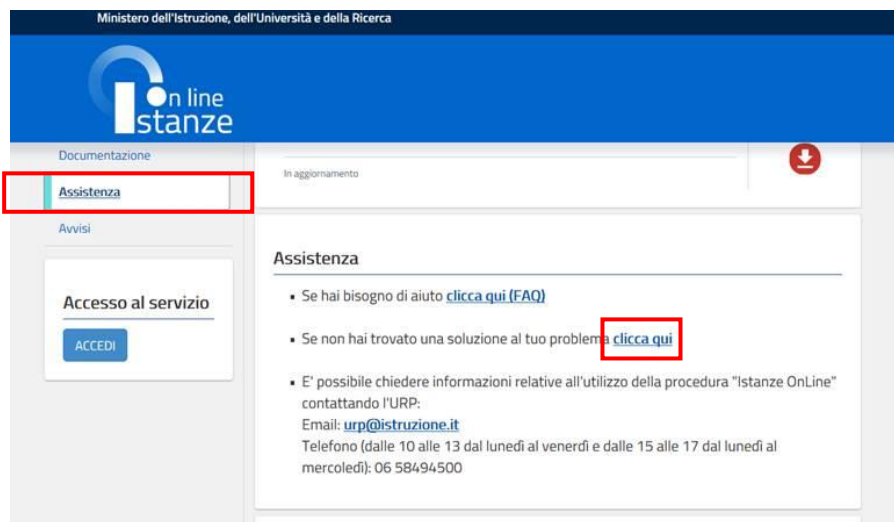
Ministero dell'Istruzione, dell'Università e della Ricerca

On line
Istanze

Documentazione

Assistenza

Avvisi

Accesso al servizio

ACCEDI

In aggiornamento

Assistenza

• Se hai bisogno di aiuto clicca qui (FAQ)

• Se non hai trovato una soluzione al tuo problema clicca qui

• E' possibile chiedere informazioni relative all'utilizzo della procedura "Istanze OnLine" contattando l'URP:
Email: urp@istruzione.it
Telefono (dalle 10 alle 13 dal lunedì al venerdì e dalle 15 alle 17 dal lunedì al mercoledì): 06 58494500